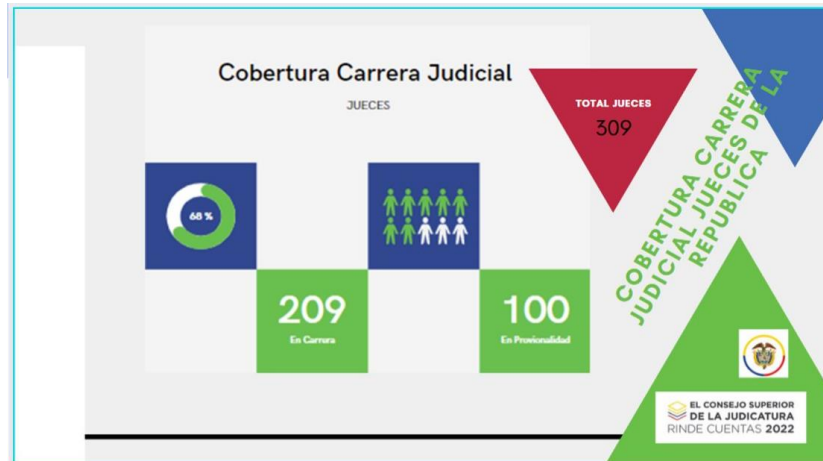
Cobertura Carrera Judicial

JUECES

68 %

209
En Carrera

100
En Provionalidad

TOTAL JUECES
309

COBERTURA CARRERA JUDICIAL JUECES DE LA REPUBLICA

EL CONSEJO SUPERIOR DE LA JUDICATURA RINDE CUENTAS 2022